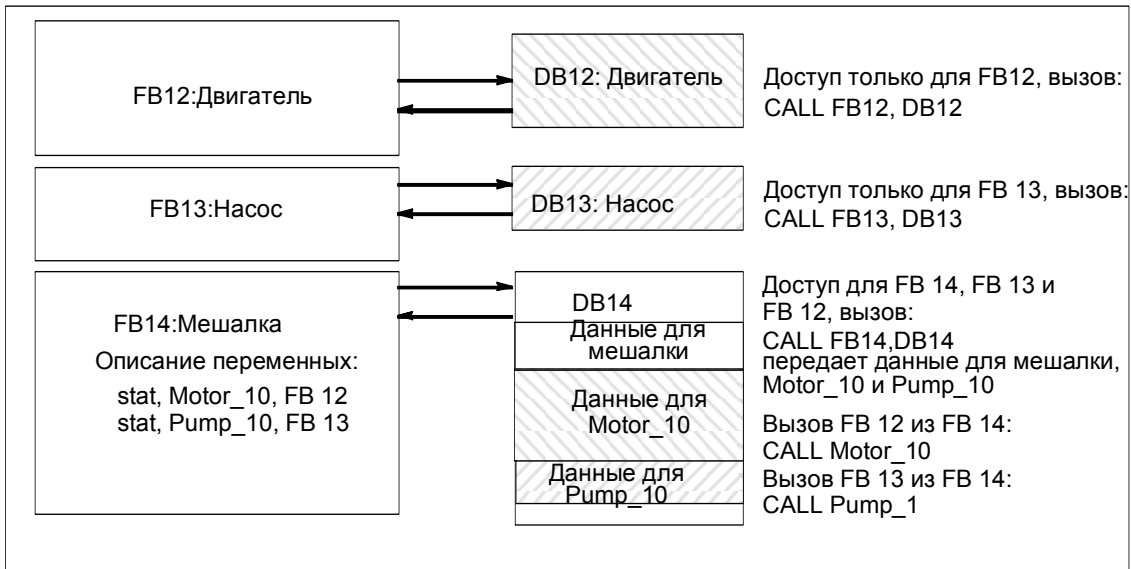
FB12:Двигатель

DB12: Двигатель

Доступ только для FB12, вызов:
CALL FB12, DB12

FB13:Насос

DB13: Насос

Доступ только для FB 13, вызов:
CALL FB13, DB13

FB14:Мешалка
Описание переменных:
stat, Motor_10, FB 12
stat, Pump_10, FB 13

DB14
Данные для мешалки
Данные для Motor_10
Данные для Pump_10

Доступ для FB 14, FB 13 и FB 12, вызов:
CALL FB14,DB14
передает данные для мешалки, Motor_10 и Pump_10

Вызов FB 12 из FB 14:
CALL Motor_10
Вызов FB 13 из FB 14:
CALL Pump_1